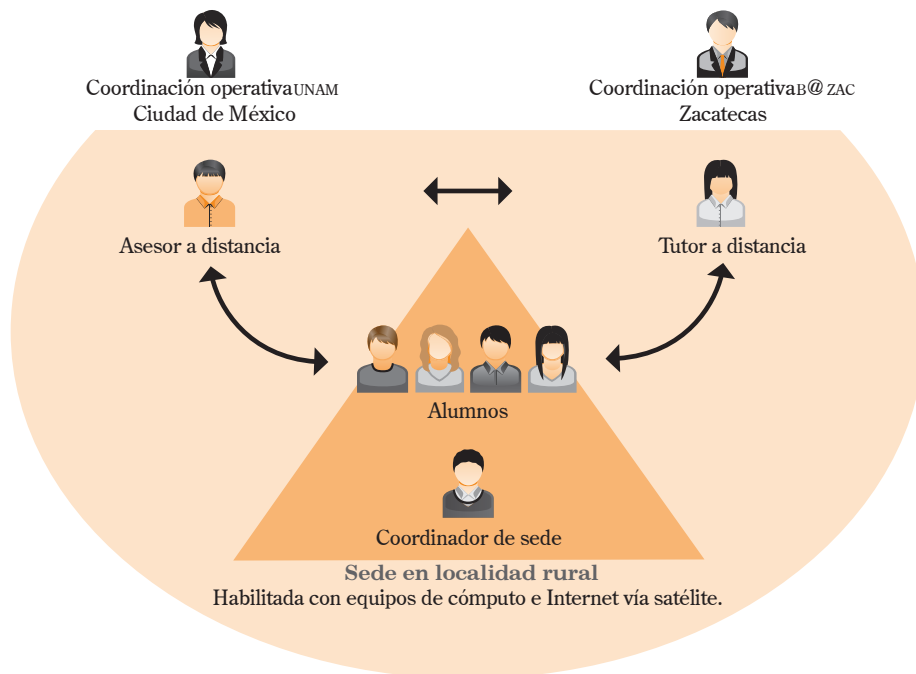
Coordinación operativaUNAM
Ciudad de México

Coordinación operativaB@ZAC
Zacatecas

Asesor a distancia

Tutor a distancia

Alumnos

Coordinador de sede

Sede en localidad rural
Habilitada con equipos de cómputo e Internet vía satélite.